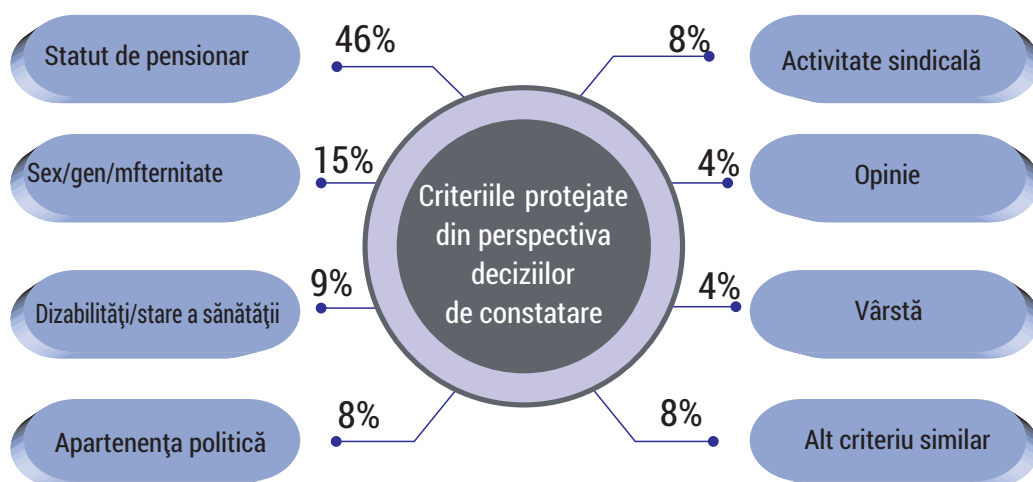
Criteriile protejate din perspectiva deciziilor de constatare

Statut de pensionar
46%

Sex/gen/mfternitate
15%

Dizabilităţi/stare a sănătăţii
9%

Apartenenţa politică
8%

8%
Activitate sindicală

4%
Opinie

4%
Vârstă

8%
Alt criteriu similar